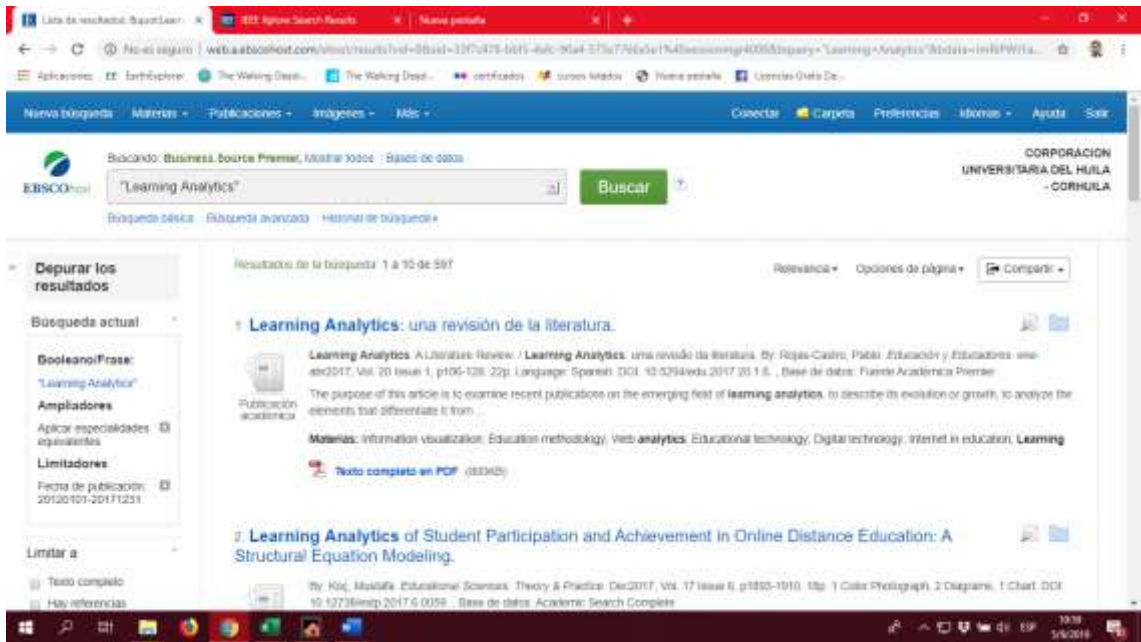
Lista de resultados: Buscar Learn | IEEE Xplore Search Results | Nueva pestaña

No es seguro | web.a.ebscohost.com/ehost/results?vid=0&sid=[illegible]

Aplicaciones | EarthExplorer | The Walking Dead | The Walking Dead | certificados | cursos. Estados | Nueva pestaña | Licencias Gratis De

Nueva búsqueda | Materias | Publicaciones | Imágenes | Más | Conectar | Carpeta | Preferencias | Idiomas | Ayuda | Salir

Buscando: Business Source Premier, Mostrar todos | Bases de datos

"Learning Analytics"

Buscar

Búsqueda básica | Búsqueda avanzada | Historial de búsqueda

CORPORACION UNIVERSITARIA DEL HUILA - CORHUILA

Depurar los resultados

Búsqueda actual

Booleano/Frase:
"Learning Analytics"

Ampliadores
Aplicar especialidades equivalentes

Limitadores
Fecha de publicación: 20120101-20171231

Limitar a
Texto completo
Hay referencias

Resultados de la búsqueda: 1 a 10 de 597

Relevancia | Opciones de página | Compartir

1. Learning Analytics: una revisión de la literatura.

Learning Analytics. A Literature Review. / Learning Analytics: uma revisão da literatura. By: Rojas-Castro, Pablo. Educación y Educadores. abr-abr2017, Vol. 20 Issue 1, p106-128. 22p. Language: Spanish. DOI: 10.5294/edu.2017.20.1.6. , Base de datos: Fuente Académica Premier

Publicación académica

The purpose of this article is to examine recent publications on the emerging field of learning analytics, to describe its evolution or growth, to analyze the elements that differentiate it from ...

Materias: Information visualization; Education methodology; Web analytics; Educational technology; Digital technology; Internet in education; Learning

Texto completo en PDF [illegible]

2. Learning Analytics of Student Participation and Achievement in Online Distance Education: A Structural Equation Modeling.

By: Koç, Mustafa. Educational Sciences: Theory & Practice. Dec2017, Vol. 17 Issue 6, p1893-1910. 18p. 1 Color Photograph, 2 Diagrams, 1 Chart. DOI: 10.12738/estp.2017.6.0059. , Base de datos: Academic Search Complete

10:38
5/6/2018